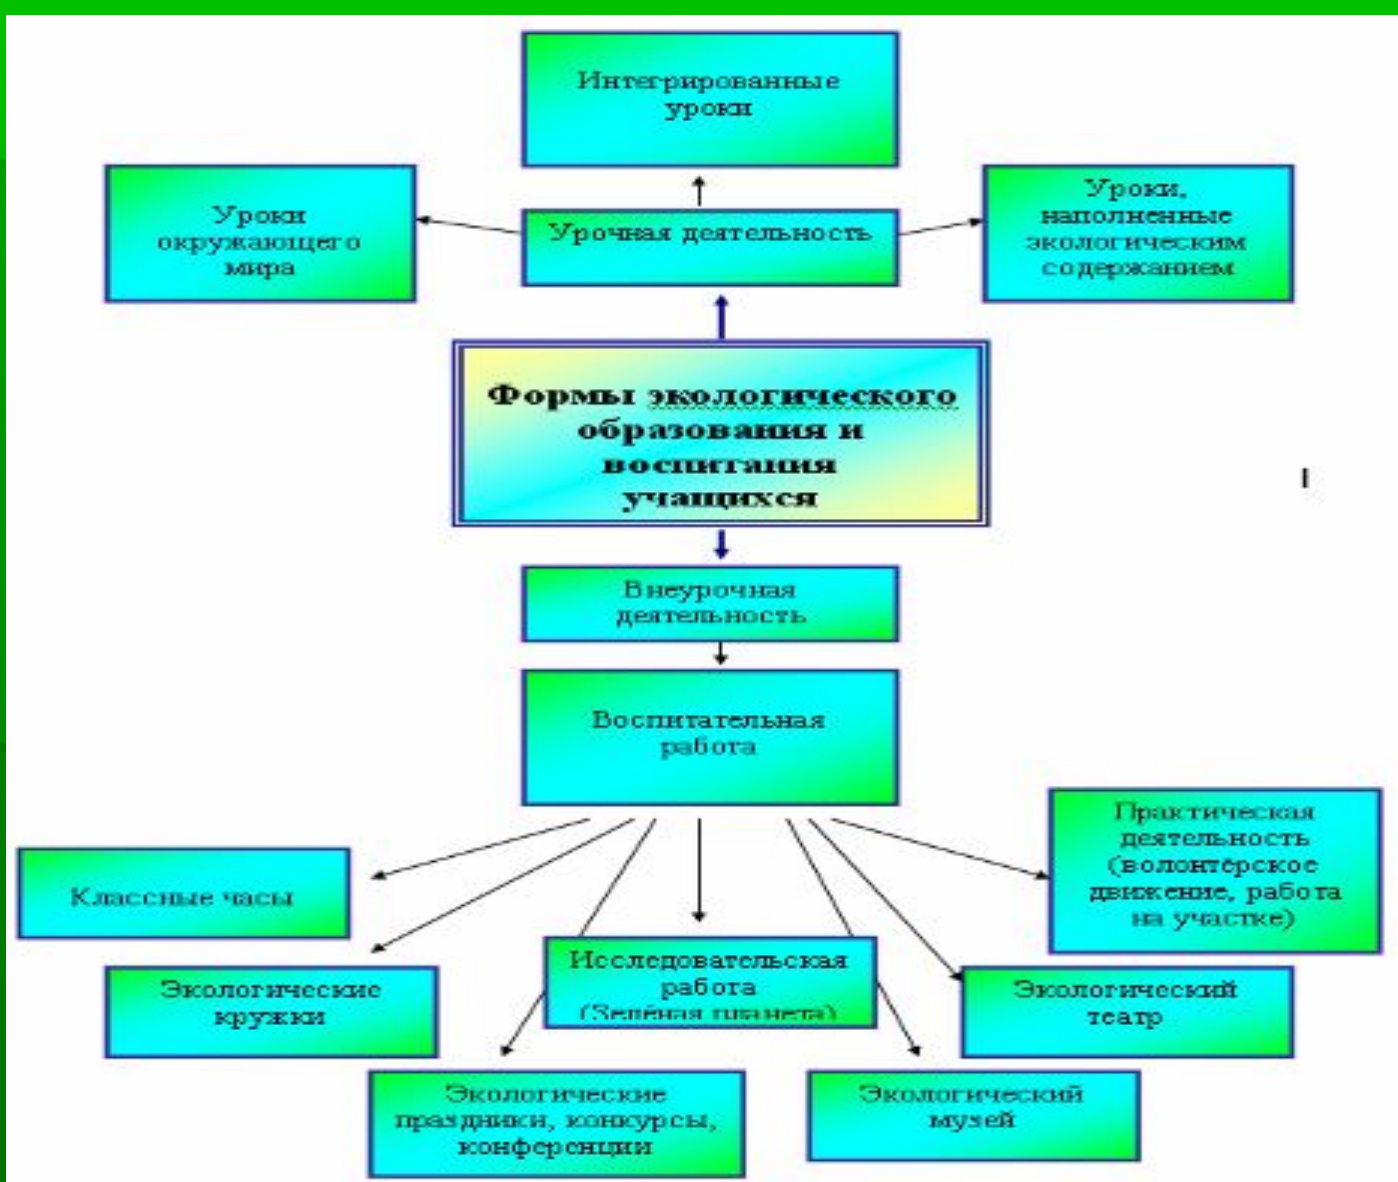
Интегрированные уроки

Уроки окружающего мира

Урочная деятельность

Уроки, наполненные экологическим содержанием

Формы экологического образования и воспитания учащихся

Внеурочная деятельность

Воспитательная работа

Классные часы

Практическая деятельность (волонтёрское движение, работа на участке)

Экологические кружки

Исследовательская работа (Зелёная планета)

Экологический театр

Экологические праздники, конкурсы, конференции

Экологический музей